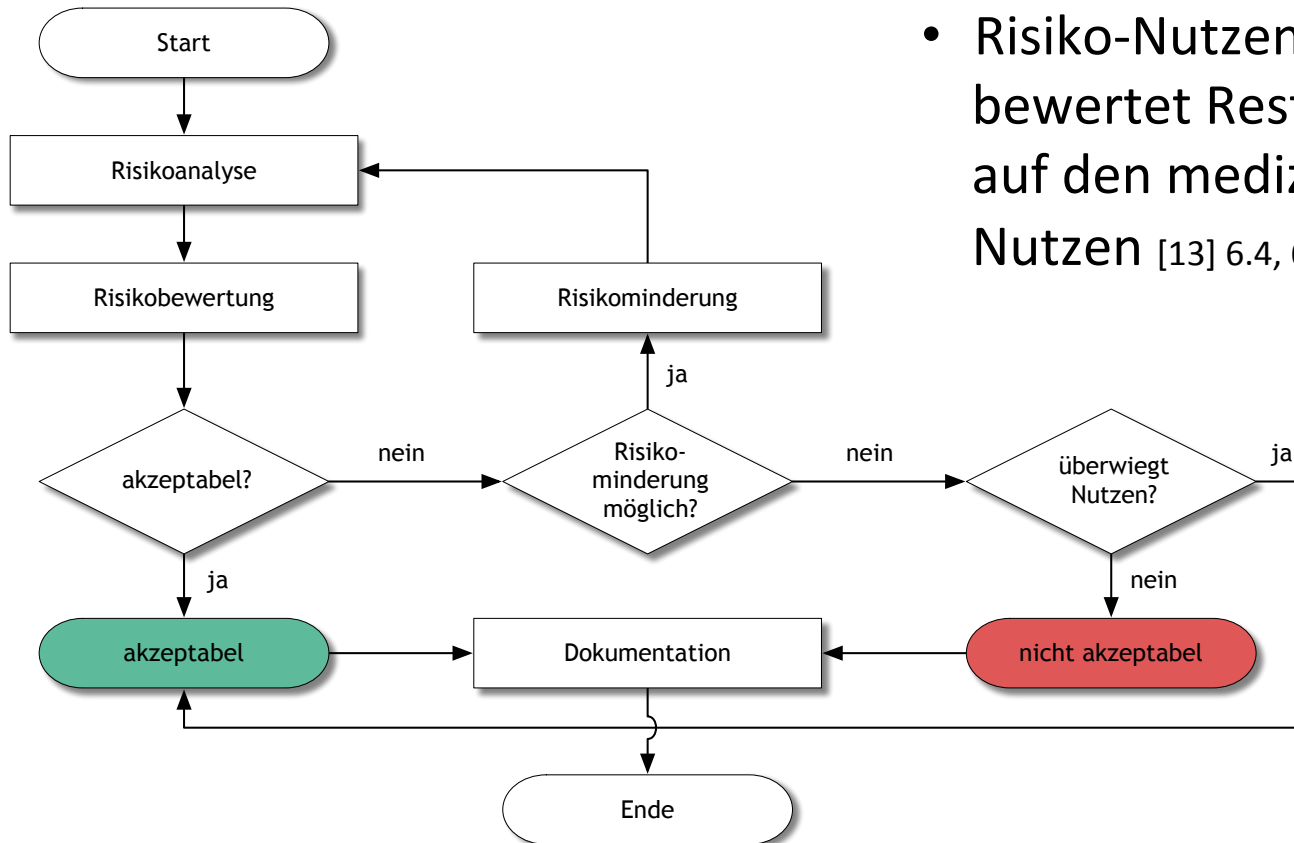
• Risiko-Nutzen
bewertet Rest
auf den mediz
Nutzen [13] 6.4, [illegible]

Start

Risikoanalyse

Risikobewertung

Risikominderung

ja

akzeptabel?

nein

Risikominderung möglich?

nein

überwiegt Nutzen?

ja

ja

nein

akzeptabel

Dokumentation

nicht akzeptabel

Ende